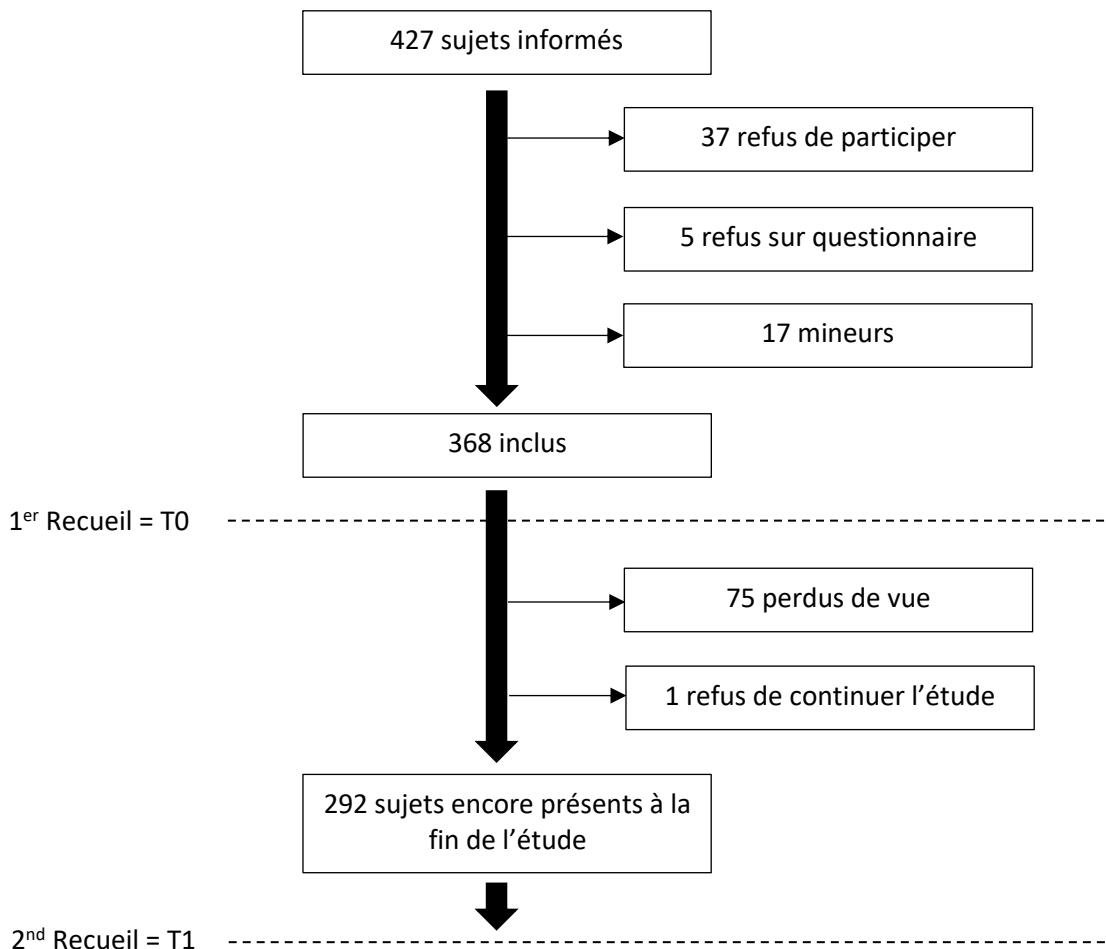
427 sujets informés

37 refus de participer

5 refus sur questionnaire

17 mineurs

368 inclus

1$^{er}$ Recueil = T0

75 perdus de vue

1 refus de continuer l’étude

292 sujets encore présents à la fin de l’étude

2$^{nd}$ Recueil = T1